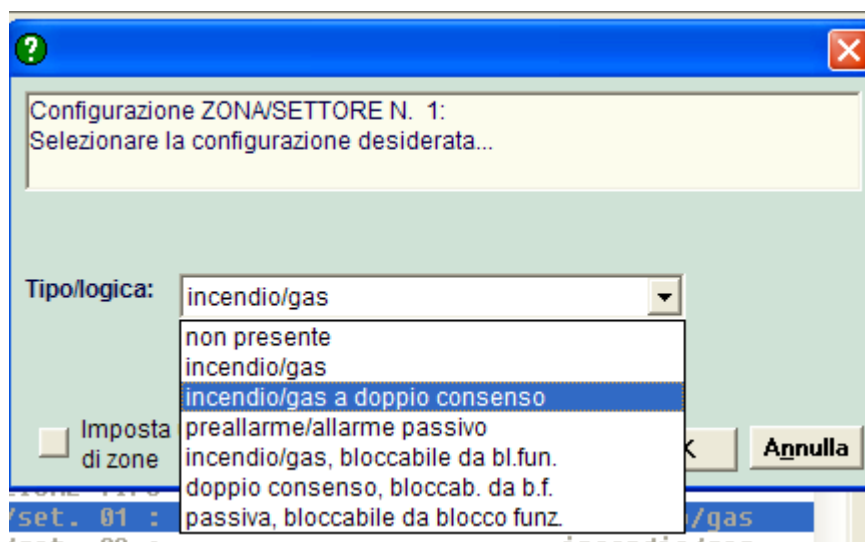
Configurazione ZONA/SETTORE N. 1:
Selezionare la configurazione desiderata...

Tipo/logica: incendio/gas

non presente
incendio/gas
incendio/gas a doppio consenso
preallarme/allarme passivo
incendio/gas, bloccabile da bl.fun.
doppio consenso, bloccab. da b.f.
passiva, bloccabile da blocco funz.

Imposta
di zone

K

Annulla

/set. 01 :

/gas